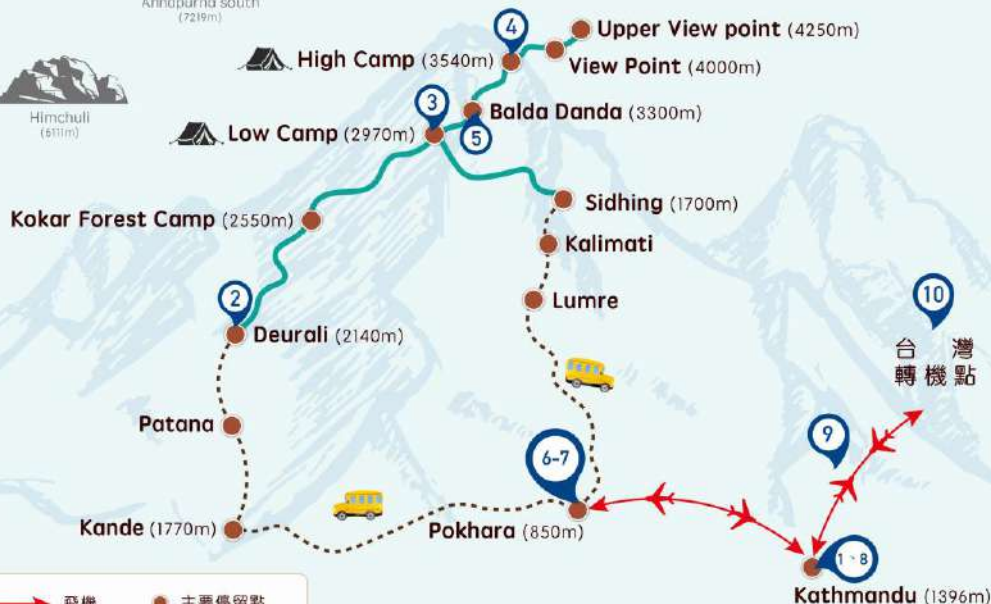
Annapurna south (7219m)

Himchuli (6111m)

4
Upper View point (4250m)
High Camp (3540m)
View Point (4000m)
3
Balda Danda (3300m)
Low Camp (2970m)
5
Sidhing (1700m)
Kokar Forest Camp (2550m)
Kalimati
Lumre
2
Deurali (2140m)
10
台灣
轉機點
Patana
9
6-7
Kande (1770m)
Pokhara (850m)
1-8
Kathmandu (1396m)
飛機
主要停留點